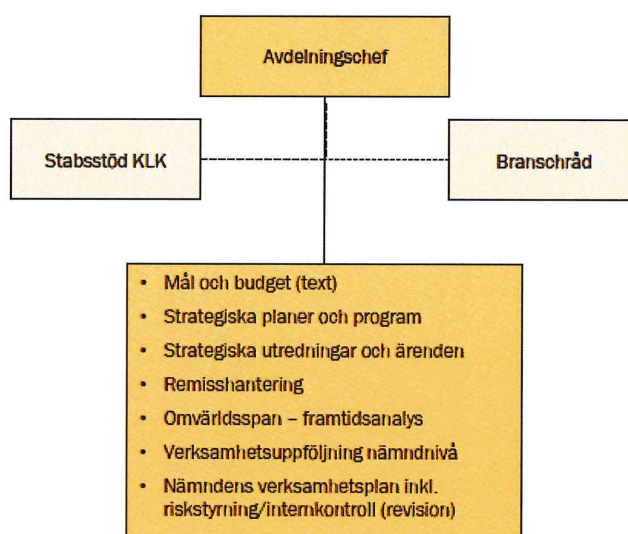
Avdelningschef

Stabsstöd KLK

Branschråd

- Mål och budget (text)
- Strategiska planer och program
- Strategiska utredningar och ärenden
- Remisshantering
- Omvärldsspan – framtidsanalys
- Verksamhetsuppföljning nämndnivå
- Nämndens verksamhetsplan inkl. riskstyrning/internkontroll (revision)